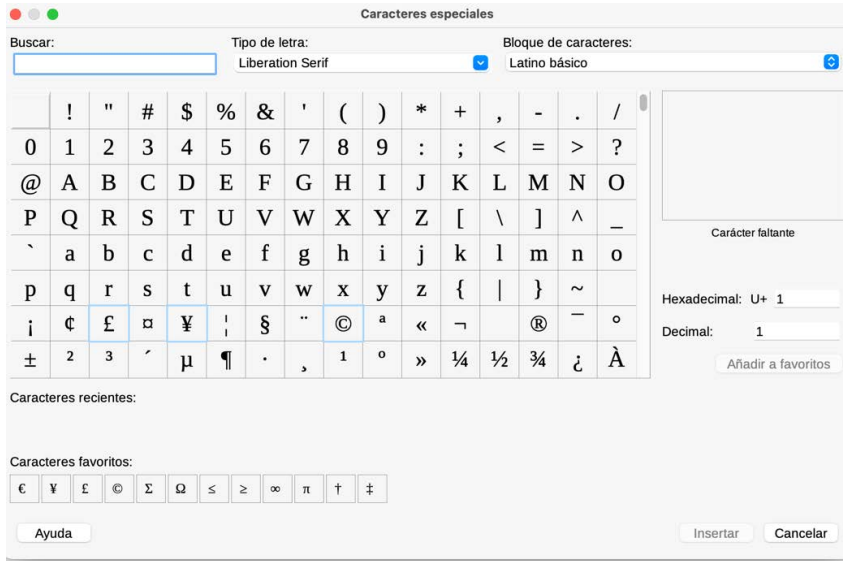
Caracteres especiales

Buscar:

Tipo de letra:
Liberation Serif

Bloque de caracteres:
Latino básico

|   | ! | " | # | $ | % | & | ' | ( | ) | * | + | , | - | . | / |
|---|---|---|---|---|---|---|---|---|---|---|---|---|---|---|---|
| 0 | 1 | 2 | 3 | 4 | 5 | 6 | 7 | 8 | 9 | : | ; | < | = | > | ? |
| @ | A | B | C | D | E | F | G | H | I | J | K | L | M | N | O |
| P | Q | R | S | T | U | V | W | X | Y | Z | [ | \ | ] | ^ | _ |
| ` | a | b | c | d | e | f | g | h | i | j | k | l | m | n | o |
| p | q | r | s | t | u | v | w | x | y | z | { | \| | } | ~ |  |
| ¡ | ¢ | £ | ¤ | ¥ | ¦ | § | ¨ | © | ª | « | ¬ |  | ® | ¯ | ° |
| ± | ² | ³ | ´ | µ | ¶ | · | ¸ | ¹ | º | » | ¼ | ½ | ¾ | ¿ | À |

Carácter faltante

Hexadecimal: U+ 1

Decimal: 1

Añadir a favoritos

Caracteres recientes:

Caracteres favoritos:

| € | ¥ | £ | © | Σ | Ω | ≤ | ≥ | ∞ | π | † | ‡ |
|---|---|---|---|---|---|---|---|---|---|---|---|

Ayuda

Insertar

Cancelar